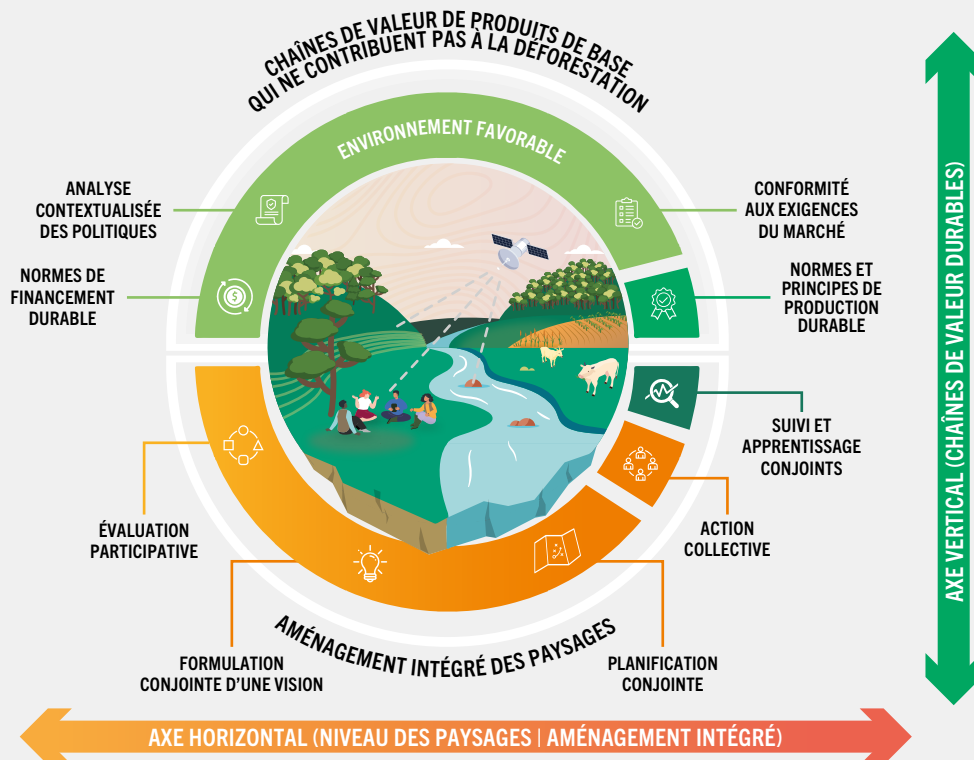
CHAÎNES DE VALEUR DE PRODUITS DE BASE QUI NE CONTRIBUENT PAS À LA DÉFORESTATION

ENVIRONNEMENT FAVORABLE

ANALYSE CONTEXTUALISÉE DES POLITIQUES

NORMES DE FINANCEMENT DURABLE

CONFORMITÉ AUX EXIGENCES DU MARCHÉ

NORMES ET PRINCIPES DE PRODUCTION DURABLE

SUIVI ET APPRENTISSAGE CONJOINTS

ACTION COLLECTIVE

ÉVALUATION PARTICIPATIVE

AMÉNAGEMENT INTÉGRÉ DES PAYSAGES

FORMULATION CONJOINTE D'UNE VISION

PLANIFICATION CONJOINTE

AXE VERTICAL (CHAÎNES DE VALEUR DURABLES)

AXE HORIZONTAL (NIVEAU DES PAYSAGES | AMÉNAGEMENT INTÉGRÉ)